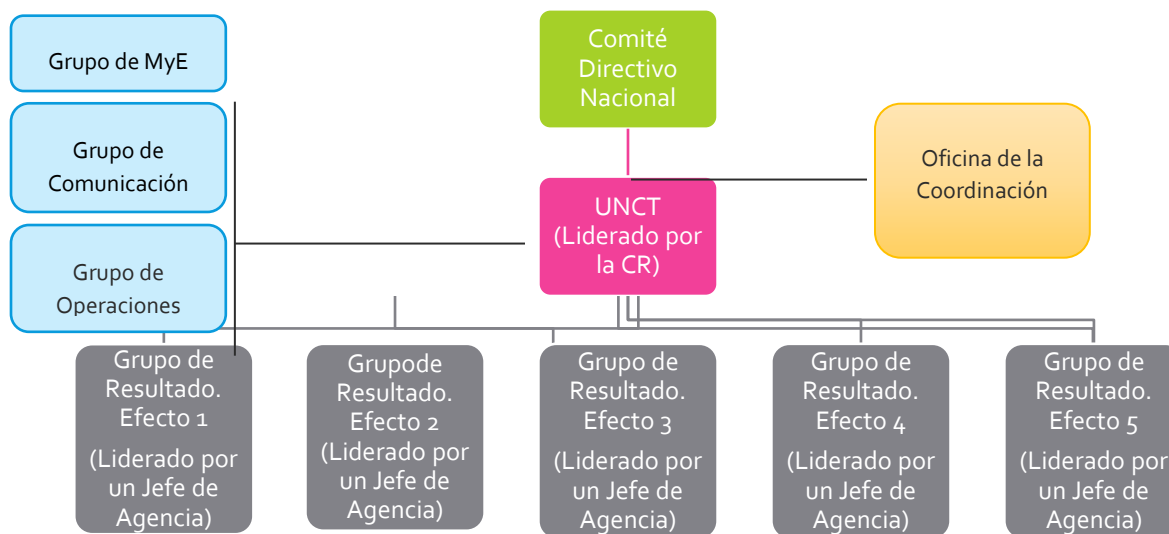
Grupo de MyE

Grupo de Comunicación

Grupo de Operaciones

Comité Directivo Nacional

UNCT (Liderado por la CR)

Oficina de la Coordinación

Grupo de Resultado. Efecto 1 (Liderado por un Jefe de Agencia)

Grupode Resultado. Efecto 2 (Liderado por un Jefe de Agencia)

Grupo de Resultado. Efecto 3 (Liderado por un Jefe de Agencia)

Grupo de Resultado. Efecto 4 (Liderado por un Jefe de Agencia)

Grupo de Resultado. Efecto 5 (Liderado por un Jefe de Agencia)